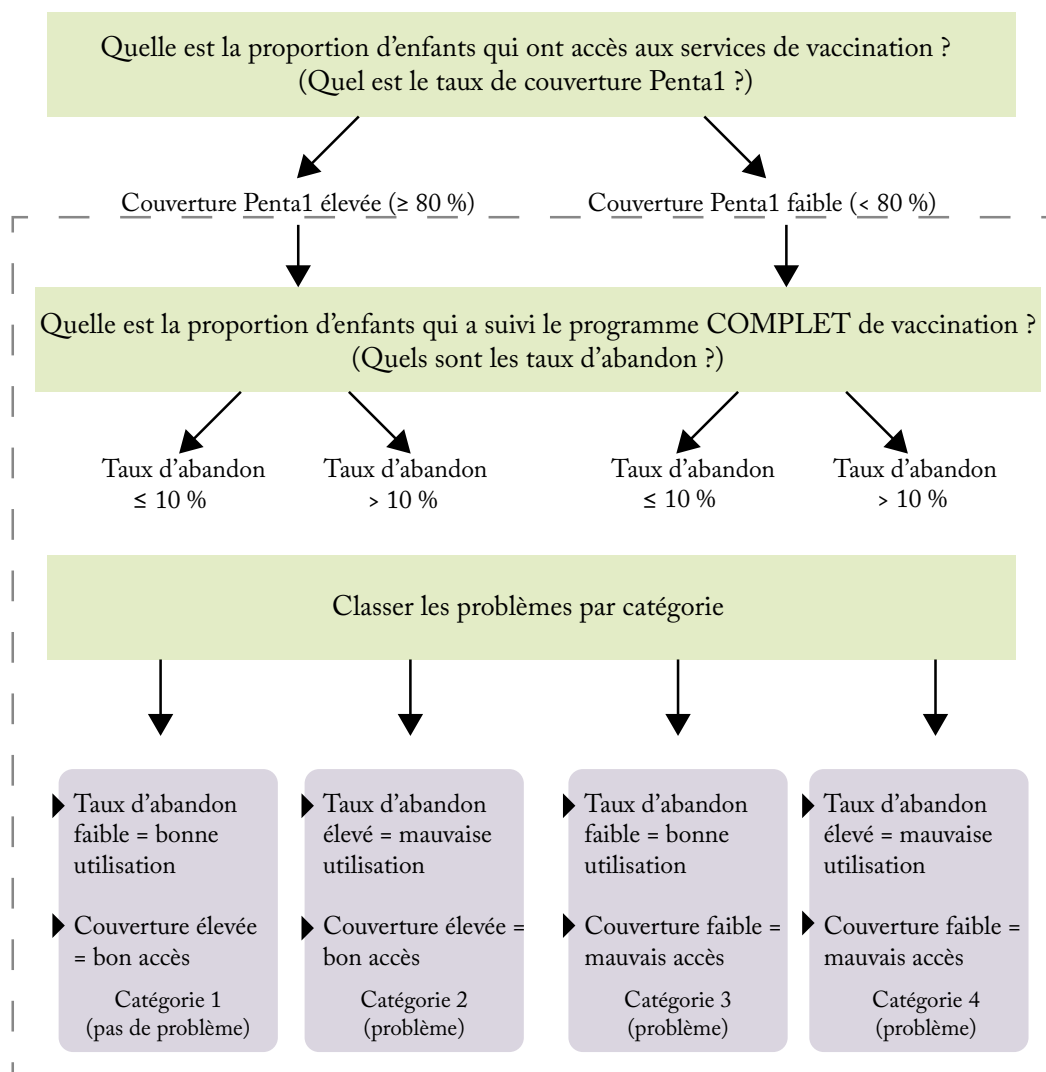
Quelle est la proportion d'enfants qui ont accès aux services de vaccination ?
(Quel est le taux de couverture Penta1 ?)

Couverture Penta1 élevée (≥ 80 %)

Couverture Penta1 faible (< 80 %)

Quelle est la proportion d'enfants qui a suivi le programme COMPLET de vaccination ?
(Quels sont les taux d'abandon ?)

Taux d'abandon ≤ 10 %

Taux d'abandon > 10 %

Taux d'abandon ≤ 10 %

Taux d'abandon > 10 %

Classer les problèmes par catégorie

Taux d'abandon faible = bonne utilisation

Couverture élevée = bon accès

Catégorie 1
(pas de problème)

Taux d'abandon élevé = mauvaise utilisation

Couverture élevée = bon accès

Catégorie 2
(problème)

Taux d'abandon faible = bonne utilisation

Couverture faible = mauvais accès

Catégorie 3
(problème)

Taux d'abandon élevé = mauvaise utilisation

Couverture faible = mauvais accès

Catégorie 4
(problème)